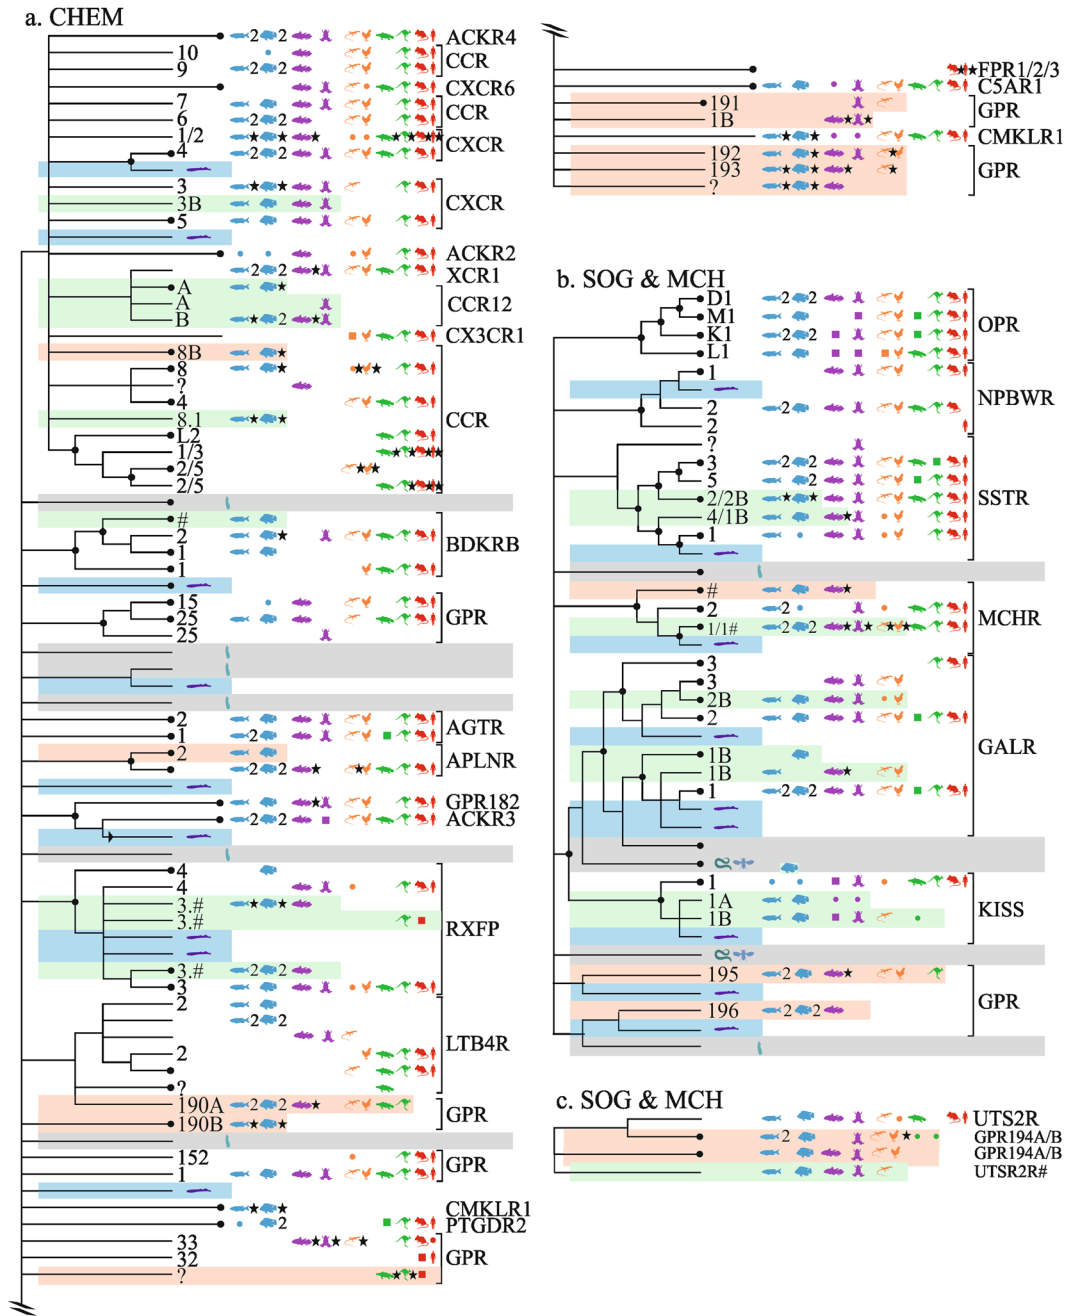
a. CHEM

10
9
7
6
1/2
4
3
3B
5
A
A
B
8B
8
?
4
8.1
L2
1/3
2/5
2/5
#
2
1
1
15
25
25
2
1
2
4
4
3.#
3.#
3.#
3
2
2
?
190A
190B
152
1
33
32
?

2 2
2 2
2 2
2 2
2 2
2
2
2 2
2 2
2 2
2 2
2 2
2 2
2 2
2

ACKR4
CCR
CXCR6
CCR
CXCR
CXCR
ACKR2
XCR1
CCR12
CX3CR1
CCR
BDKRB
GPR
AGTR
APLNR
GPR182
ACKR3
RXFP
LTB4R
GPR
GPR
CMKLR1
PTGDR2
GPR

191
1B
192
193
?

FPR1/2/3
C5AR1
GPR
CMKLR1
GPR

b. SOG & MCH

D1
M1
K1
L1
1
2
2
?
3
5
2/2B
4/1B
1
#
2
1/1#
3
3
2B
2
1B
1B
1
1
1A
1B
195
196

2 2
2 2
2
2 2
2
2 2
2 2
2
2 2

OPR
NPBWR
SSTR
MCHR
GALR
KISS
GPR

c. SOG & MCH

2

UTS2R
GPR194A/B
GPR194A/B
UTSR2R#